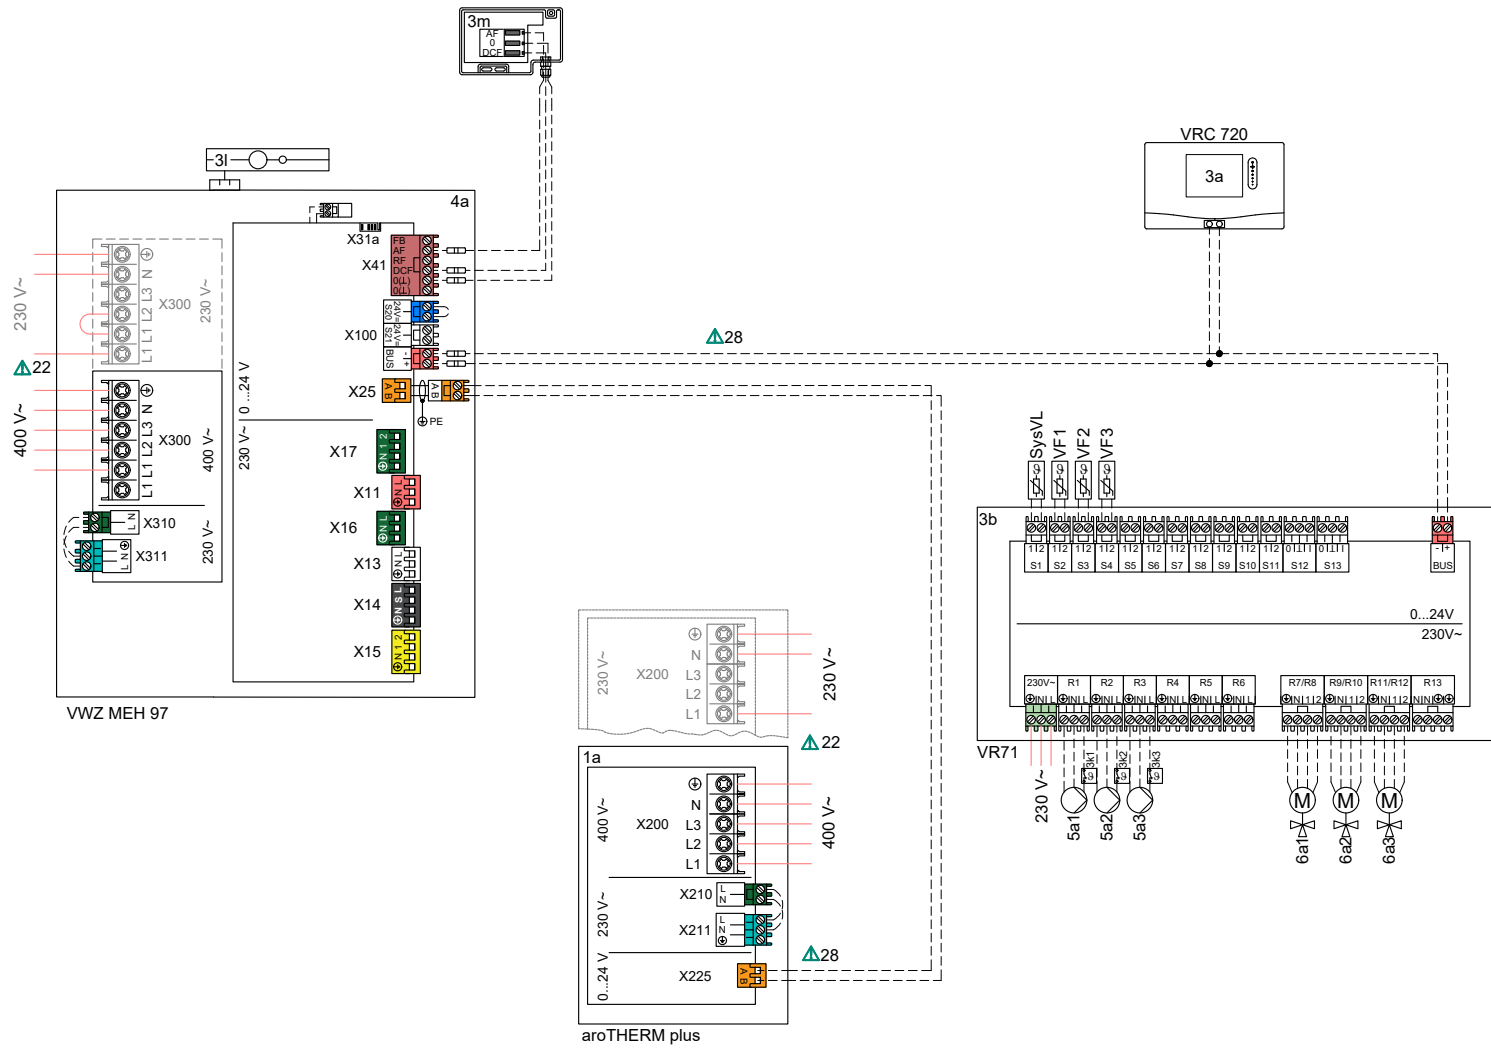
3m
AF
0
DCF

3l

VRC 720
3a

4a
X31a
FB
AF
RF
DCF
0(L)
0(L)
X41
X100
24V= S20
24V= S21
BUS
X25
A B
A B
PE
X17
X11
X16
X13
X14
X15

230 V~
X300
230 V~
N
L3
L2
L1
L1
22
400 V~
X300
400 V~
N
L3
L2
L1
L1
X310
X311
230 V~
230 V~
0 ...24 V

28

VWZ MEH 97

SysVL
VF1
VF2
VF3
3b
S1
S2
S3
S4
S5
S6
S7
S8
S9
S10
S11
S12
S13
BUS
0...24V
230V~
230V~
R1
R2
R3
R4
R5
R6
R7/R8
R9/R10
R11/R12
R13
VR71
230 V~
5a1
5a2
5a3
3k1
3k2
3k3
M
M
M
6a1
6a2
6a3

230 V~
X200
N
L3
L2
L1
230 V~
22
1a
400 V~
X200
N
L3
L2
L1
400 V~
X210
L
N
230 V~
X211
L
N
28
0...24 V
X225
A
B
aroTHERM plus